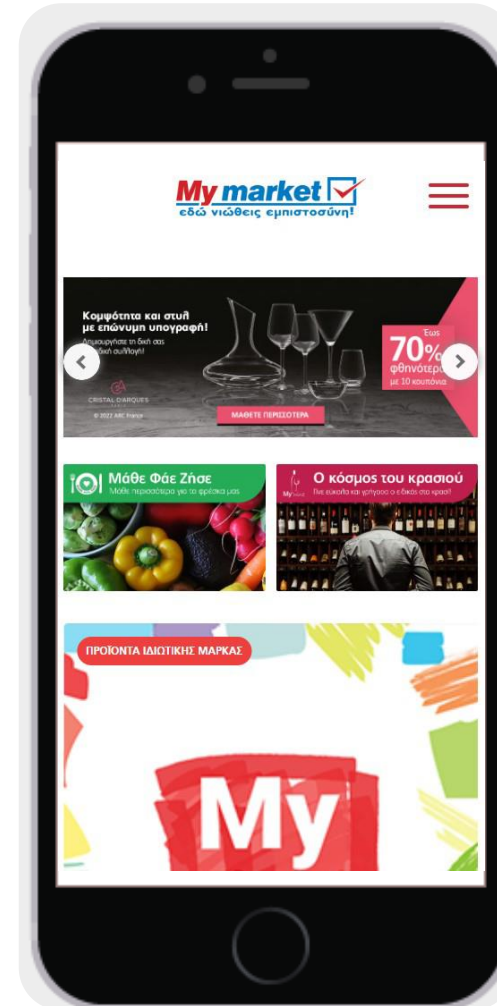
My market
εδώ νιώθεις εμπιστοσύνη!

Κομψότητα και στυλ με επώνυμη υπογραφή!
Δημιουργήστε τη δική σας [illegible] συλλογή!
CRISTAL D'ARQUES
© 2022 ARC France
ΜΑΘΕΤΕ ΠΕΡΙΣΣΟΤΕΡΑ
Έως
70%
φθηνότερα
με 10 κουπόνια

Μάθε Φάε Ζήσε
Μάθε περισσότερα για τα φρέσκα μας

Ο κόσμος του κρασιού
Πιε εύκολα και γρήγορα ο ειδικός στο κρασί!

ΠΡΟΪΟΝΤΑ ΙΔΙΩΤΙΚΗΣ ΜΑΡΚΑΣ
My